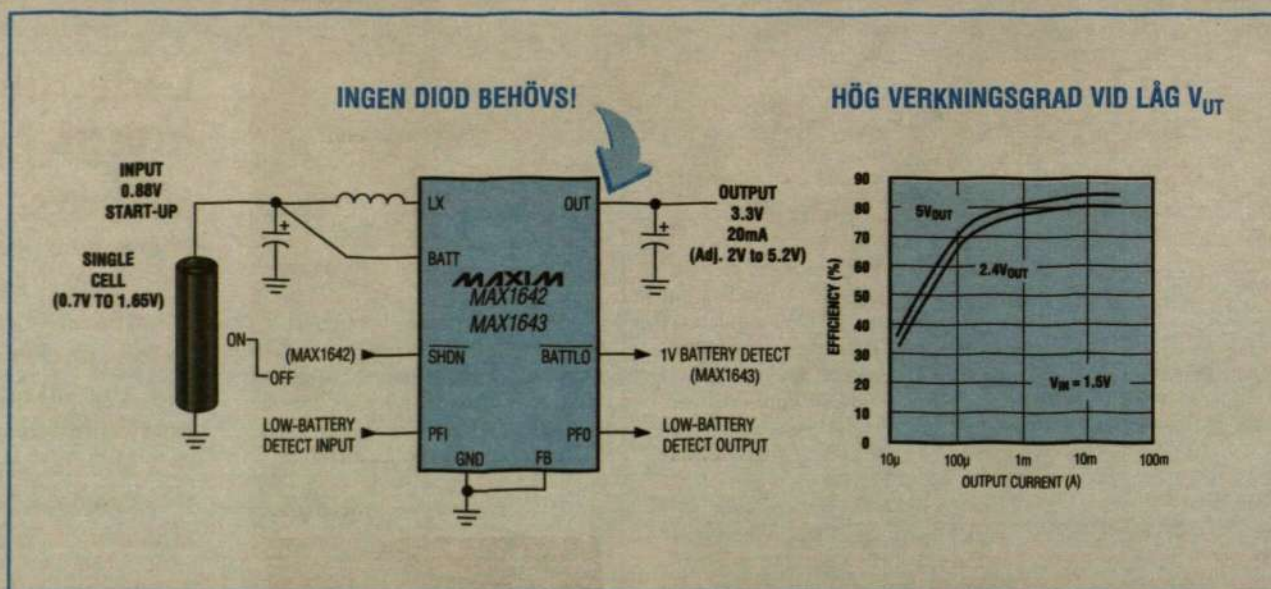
INGEN DIOD BEHÖVS!

HÖG VERKNINGSGRAD VID LÅG $V_{UT}$

INPUT
0.88V
START-UP

SINGLE
CELL
(0.7V TO 1.65V)

ON
OFF

LX
BATT
OUT

OUTPUT
3.3V
20mA
(Adj. 2V to 5.2V)

MAXIM
MAX1642
MAX1643

(MAX1642)
$\overline{SHDN}$
$\overline{BATTLO}$
1V BATTERY DETECT
(MAX1643)

LOW-BATTERY
DETECT INPUT
PFI
PFO
LOW-BATTERY
DETECT OUTPUT

GND
FB

90
80
70
60
50
40
30
20
10
0

EFFICIENCY (%)

$5V_{OUT}$
$2.4V_{OUT}$
$V_{IN}$ = 1.5V

10µ
100µ
1m
10m
100m
OUTPUT CURRENT (A)